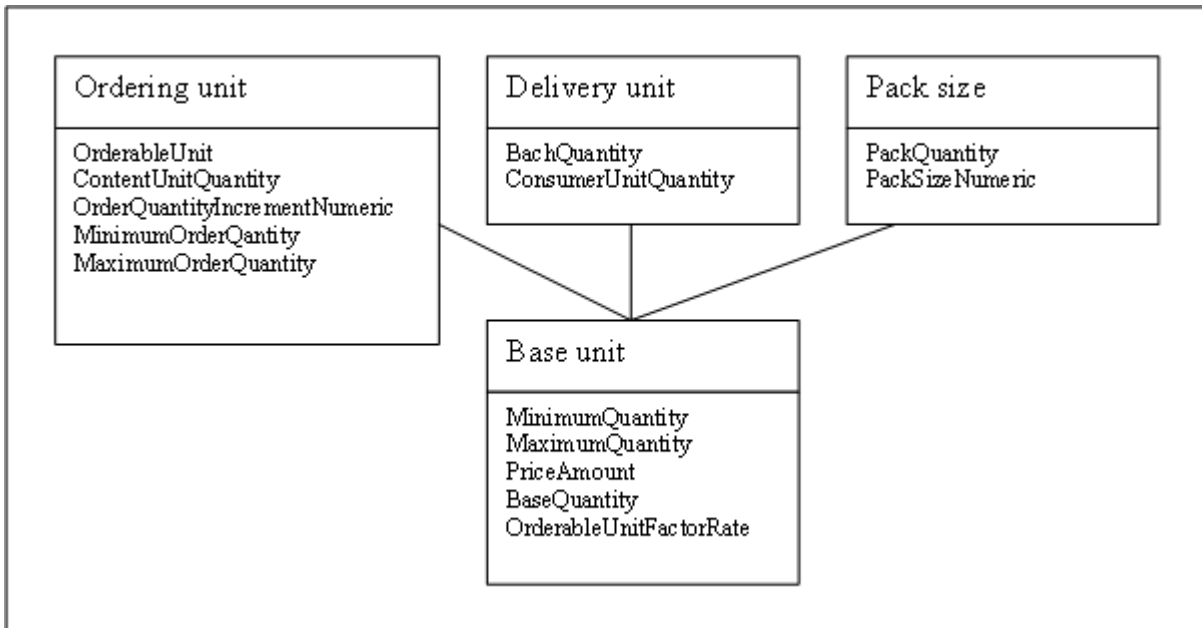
Ordering unit

OrderableUnit
ContentUnitQuantity
OrderQuantityIncrementNumeric
MinimumOrderQantity
MaximumOrderQuantity

Delivery unit

BachQuantity
ConsumerUnitQuantity

Pack size

PackQuantity
PackSizeNumeric

Base unit

MinimumQuantity
MaximumQuantity
PriceAmount
BaseQuantity
OrderableUnitFactorRate